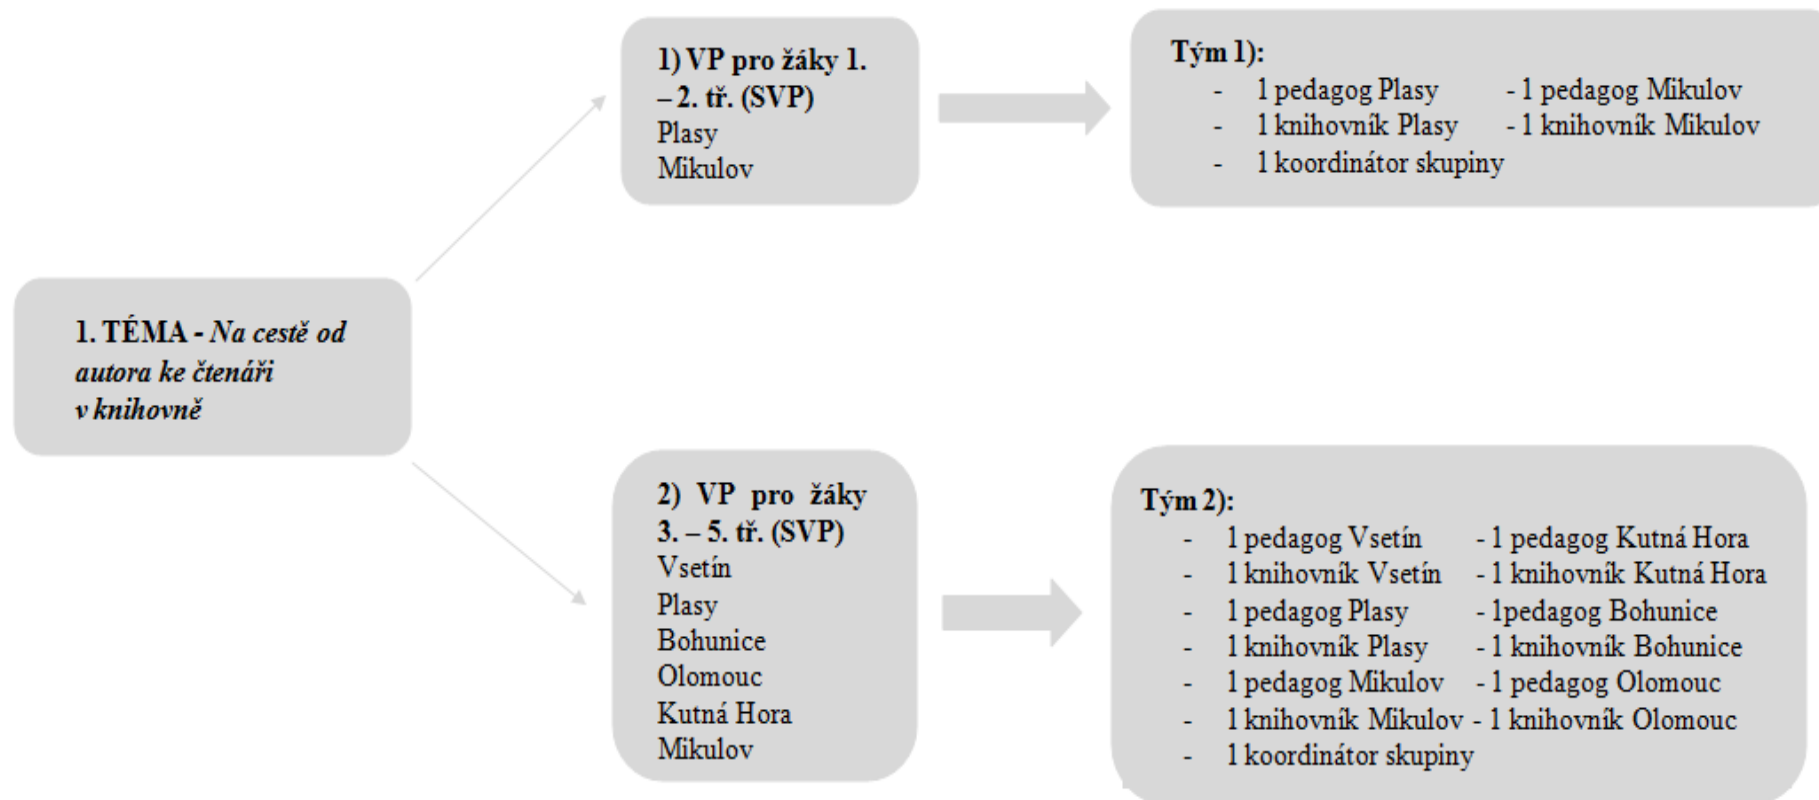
1. TÉMA - *Na cestě od autora ke čtenáři v knihovně*

1) VP pro žáky 1. – 2. tř. (SVP)
Plasy
Mikulov

Tým 1):
- 1 pedagog Plasy - 1 pedagog Mikulov
- 1 knihovník Plasy - 1 knihovník Mikulov
- 1 koordinátor skupiny

2) VP pro žáky 3. – 5. tř. (SVP)
Vsetín
Plasy
Bohunice
Olomouc
Kutná Hora
Mikulov

Tým 2):
- 1 pedagog Vsetín - 1 pedagog Kutná Hora
- 1 knihovník Vsetín - 1 knihovník Kutná Hora
- 1 pedagog Plasy - 1pedagog Bohunice
- 1 knihovník Plasy - 1 knihovník Bohunice
- 1 pedagog Mikulov - 1 pedagog Olomouc
- 1 knihovník Mikulov - 1 knihovník Olomouc
- 1 koordinátor skupiny